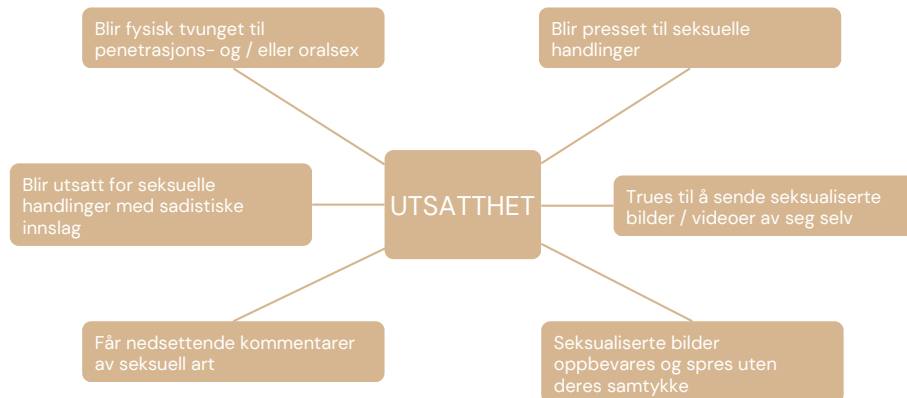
Blir fysisk tvunget til penetrasjons- og / eller oralsex

Blir presset til seksuelle handlinger

Blir utsatt for seksuelle handlinger med sadistiske innslag

UTSATTHET

Trues til å sende seksualiserte bilder / videoer av seg selv

Får nedsettende kommentarer av seksuell art

Seksualiserte bilder oppbevares og spres uten deres samtykke